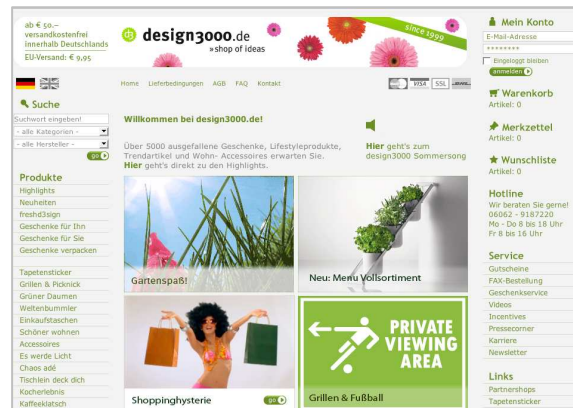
ab € 50.–
versandkostenfrei
innerhalb Deutschlands
EU-Versand: € 9,95

design3000.de
»shop of ideas
since 1999

Mein Konto
E-Mail-Adresse
********
Eingeloggt bleiben
anmelden

Suche
Suchwort eingeben!
- alle Kategorien -
- alle Hersteller -
go

Home Lieferbedingungen AGB FAQ Kontakt

VISA SSL

Willkommen bei design3000.de!

Über 5000 ausgefallene Geschenke, Lifestyleprodukte, Trendartikel und Wohn- Accessoires erwarten Sie.
Hier geht's direkt zu den Highlights.

Hier geht's zum design3000 Sommersong

Warenkorb
Artikel: 0

Merkzettel
Artikel: 0

Wunschliste
Artikel: 0

Hotline
Wir beraten Sie gerne!
06062 - 9187220
Mo - Do 8 bis 18 Uhr
Fr 8 bis 16 Uhr

Produkte
Highlights
Neuheiten
freshd3sign
Geschenke für Ihn
Geschenke für Sie
Geschenke verpacken

Tapetensticker
Grillen & Picknick
Grüner Daumen
Weltenbummler
Einkaufstaschen
Schöner wohnen
Accessoires
Es werde Licht
Chaos adé
Tischlein deck dich
Kocherlebnis
Kaffeeklatsch

Gartenspaß!

Neu: Menu Vollsortiment

Shoppinghysterie
go

PRIVATE VIEWING AREA

Grillen & Fußball

Service
Gutscheine
FAX-Bestellung
Geschenkservice
Videos
Incentives
Pressecorner
Karriere
Newsletter

Links
Partnershops
Tapetensticker